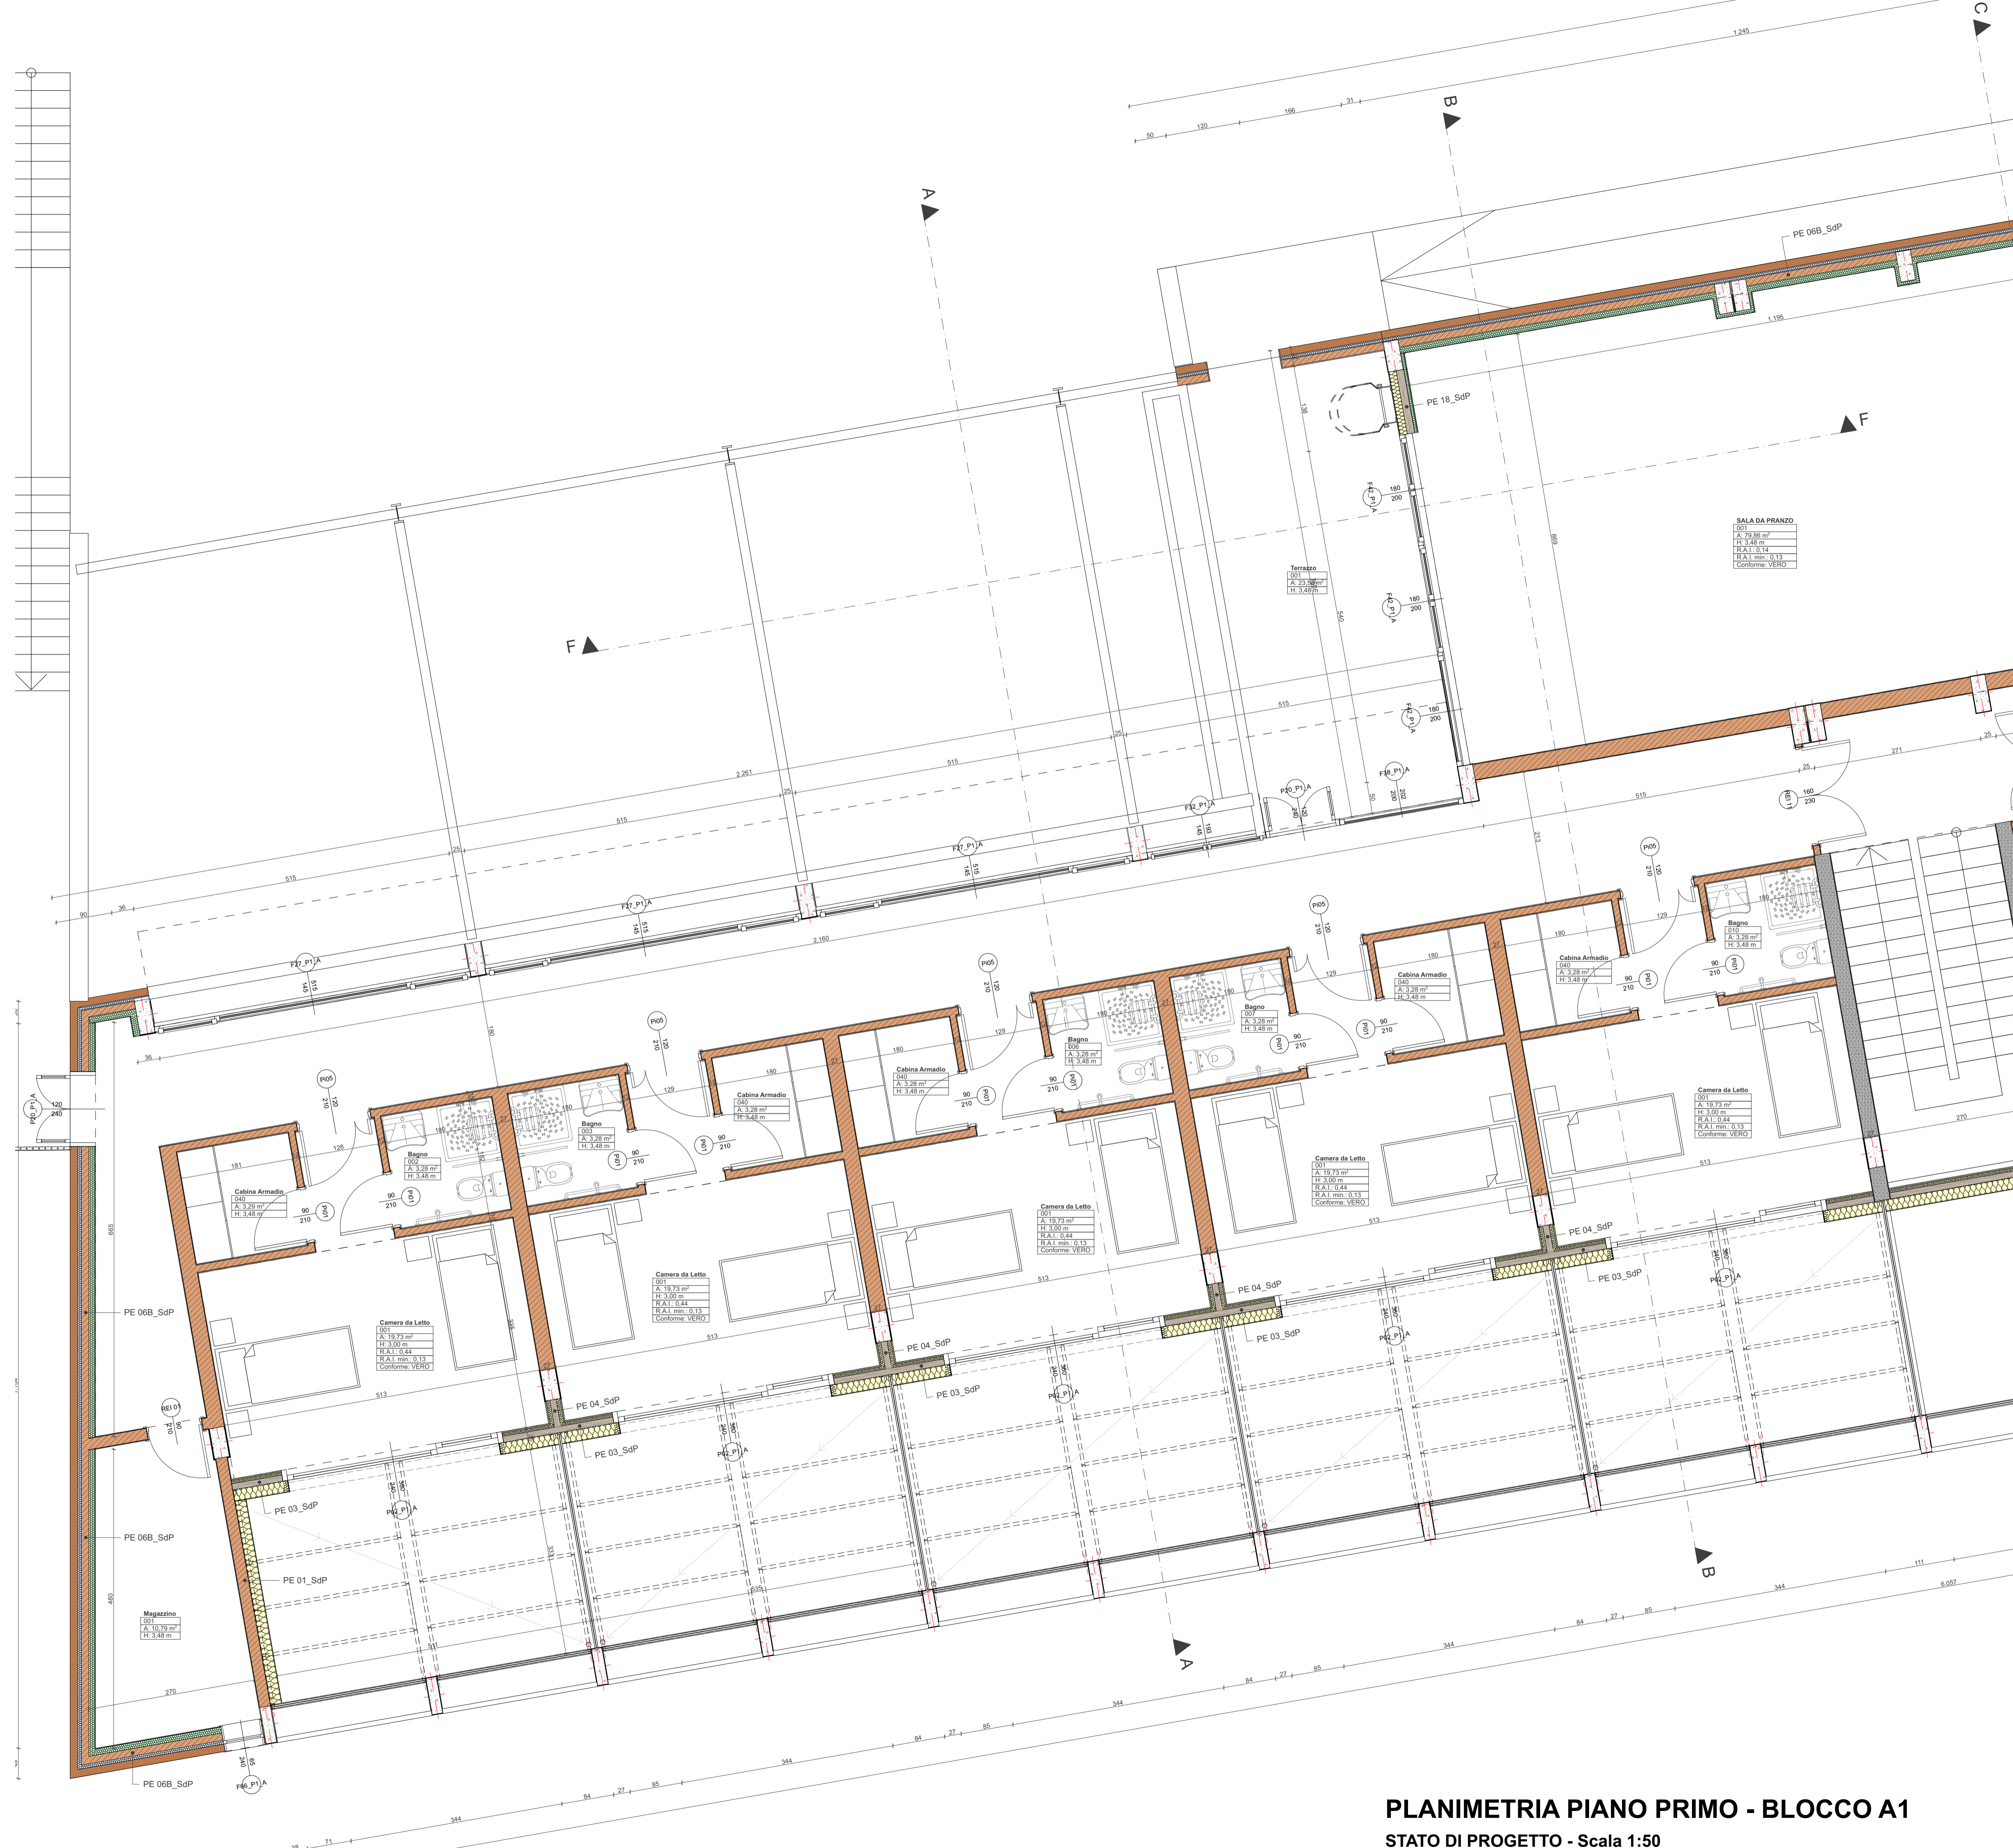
C
1.245
B
50
120
166
31
A
PE 06B_SdP
1.195
PE 18_SdP
F
SALA DA PRANZO
001
A: 79,86 m²
H: 3,48 m
R.A.I.: 0,14
R.A.I. min.: 0,13
Conforme: VERO
Terrazzo
001
A: 23,58 m²
H: 3,48 m
F
515
2.261
515
515
515
90
36
2.160
Camera da Letto
001
A: 19,73 m²
H: 3,00 m
R.A.I.: 0,44
R.A.I. min.: 0,13
Conforme: VERO
Bagno
002
A: 3,28 m²
H: 3,48 m
Bagno
003
A: 3,28 m²
H: 3,48 m
Bagno
006
A: 3,28 m²
H: 3,48 m
Bagno
007
A: 3,28 m²
H: 3,48 m
Bagno
010
A: 3,28 m²
H: 3,48 m
Cabina Armadio
040
A: 3,28 m²
H: 3,48 m
PE 04_SdP
PE 03_SdP
PE 06B_SdP
PE 01_SdP
Magazzino
001
A: 10,79 m²
H: 3,48 m
270
513
344
84
27
85
6.057
111
B
A
PLANIMETRIA PIANO PRIMO - BLOCCO A1
STATO DI PROGETTO - Scala 1:50